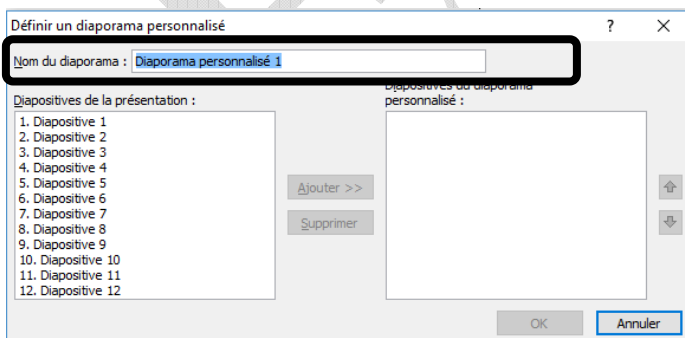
Définir un diaporama personnalisé

?

X

Nom du diaporama : Diaporama personnalisé 1

Diapositives de la présentation :

1. Diapositive 1
2. Diapositive 2
3. Diapositive 3
4. Diapositive 4
5. Diapositive 5
6. Diapositive 6
7. Diapositive 7
8. Diapositive 8
9. Diapositive 9
10. Diapositive 10
11. Diapositive 11
12. Diapositive 12

Ajouter >>

Supprimer

Diapositives du diaporama personnalisé :

OK

Annuler